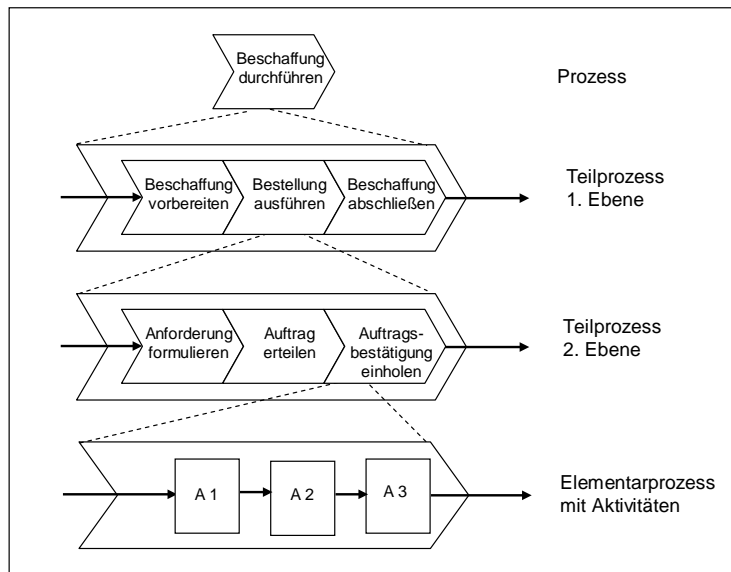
Beschaffung durchführen

Prozess

Beschaffung vorbereiten

Bestellung ausführen

Beschaffung abschließen

Teilprozess 1. Ebene

Anforderung formulieren

Auftrag erteilen

Auftragsbestätigung einholen

Teilprozess 2. Ebene

A 1

A 2

A 3

Elementarprozess mit Aktivitäten